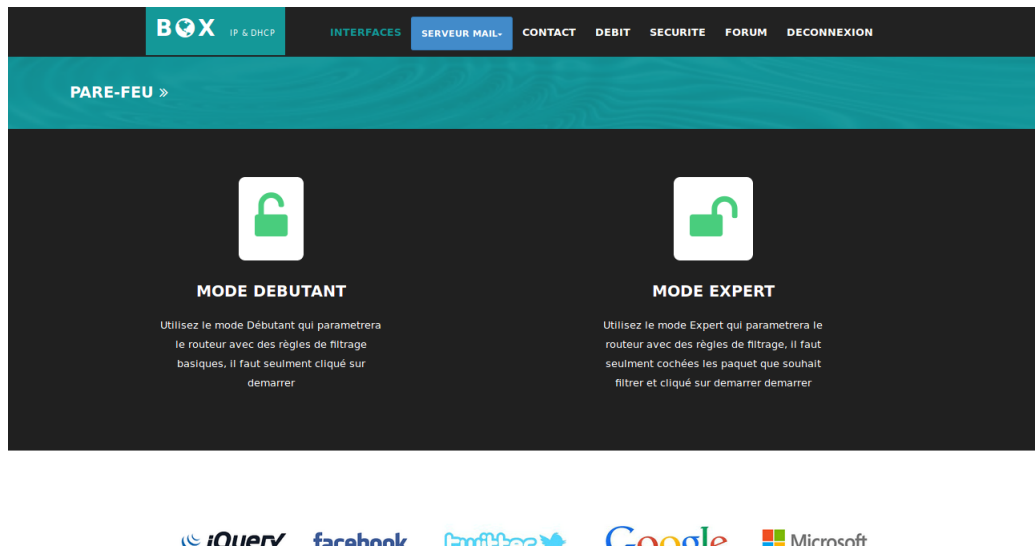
B🌍X IP & DHCP

INTERFACES SERVEUR MAIL- CONTACT DEBIT SECURITE FORUM DECONNEXION

PARE-FEU »

MODE DEBUTANT

Utilisez le mode Débutant qui parametrera le routeur avec des règles de filtrage basiques, il faut seulment cliqué sur demarrer

MODE EXPERT

Utilisez le mode Expert qui parametrera le routeur avec des règles de filtrage, il faut seulment cochées les paquet que souhait filtrer et cliqué sur demarrer demarrer

jQuery facebook twitter Google Microsoft